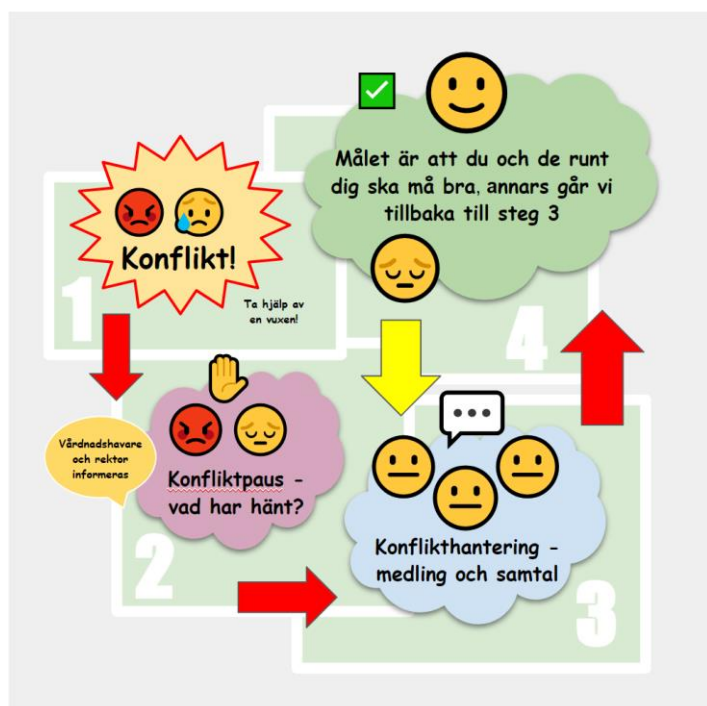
Målet är att du och de runt dig ska må bra, annars går vi tillbaka till steg 3

Konflikt!

Ta hjälp av en vuxen!

1

4

Vårdnadshavare och rektor informeras

Konfliktpaus - vad har hänt?

2

Konflikthantering - medling och samtal

3